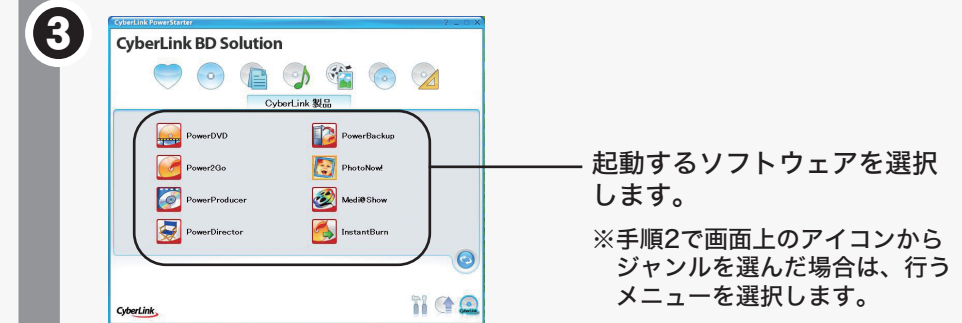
3

CyberLink PowerStarter

? _ □ X

CyberLink BD Solution

CyberLink 製品

PowerDVD

PowerBackup

Power2Go

PhotoNow!

PowerProducer

MediaShow

PowerDirector

InstantBurn

CyberLink

起動するソフトウェアを選択します。

※手順2で画面上のアイコンからジャンルを選んだ場合は、行うメニューを選択します。